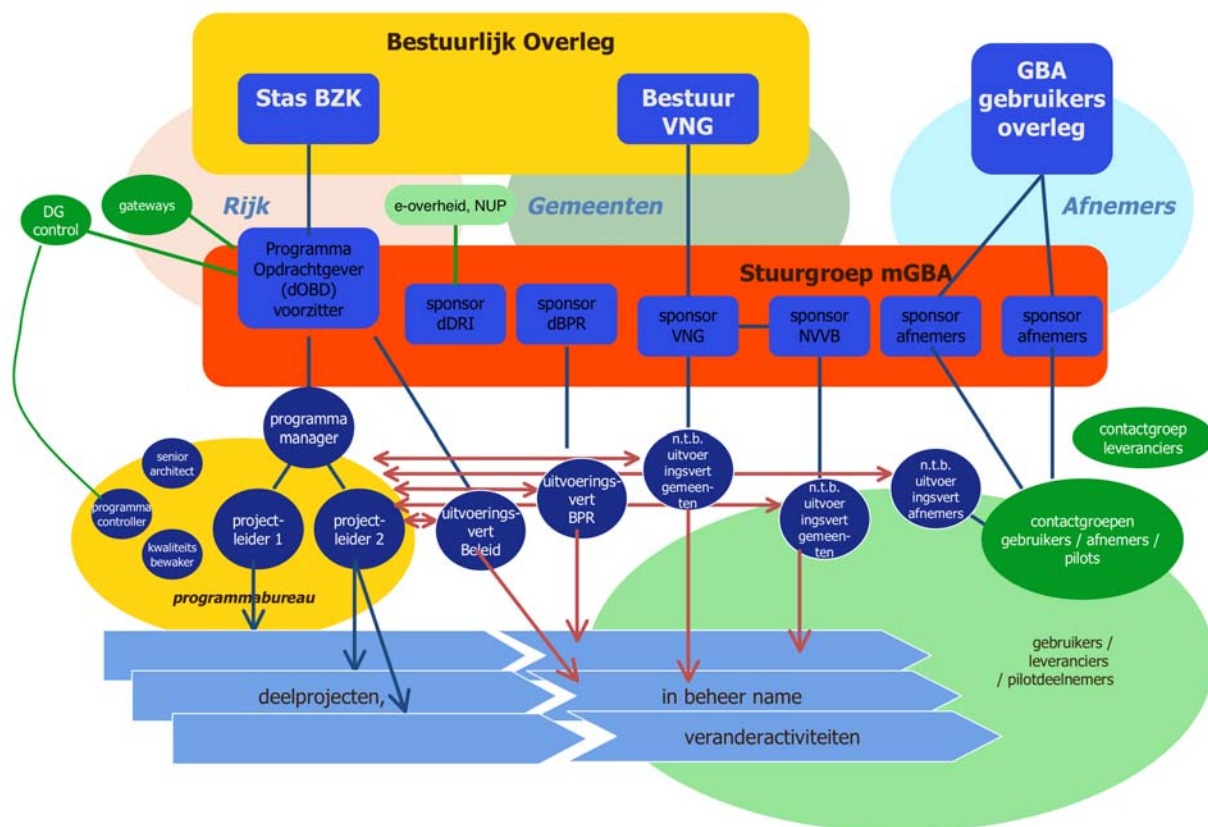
Bestuurlijk Overleg

Stas BZK

Bestuur VNG

GBA gebruikers overleg

DG control

gateways

Rijk

e-overheid, NUP

Gemeenten

Afnemers

Programma Opdrachtgever (dOBD) voorzitter

Stuurgroep mGBA

sponsor dDRI

sponsor dBPR

sponsor VNG

sponsor NVVB

sponsor afnemers

sponsor afnemers

programma manager

senior architect

programma controller

kwaliteits bewaker

project-leider 1

project-leider 2

programmabureau

uitvoerings-vert Beleid

uitvoerings-vert BPR

n.t.b. uitvoer ingsvert gemeen-ten

n.t.b. uitvoer ingsvert gemeen-ten

n.t.b. uitvoer ingsvert afnemers

contactgroep leveranciers

contactgroepen gebruikers / afnemers / pilots

gebruikers / leveranciers / pilotdeelnemers

deelprojecten,

in beheer name

veranderactiviteiten